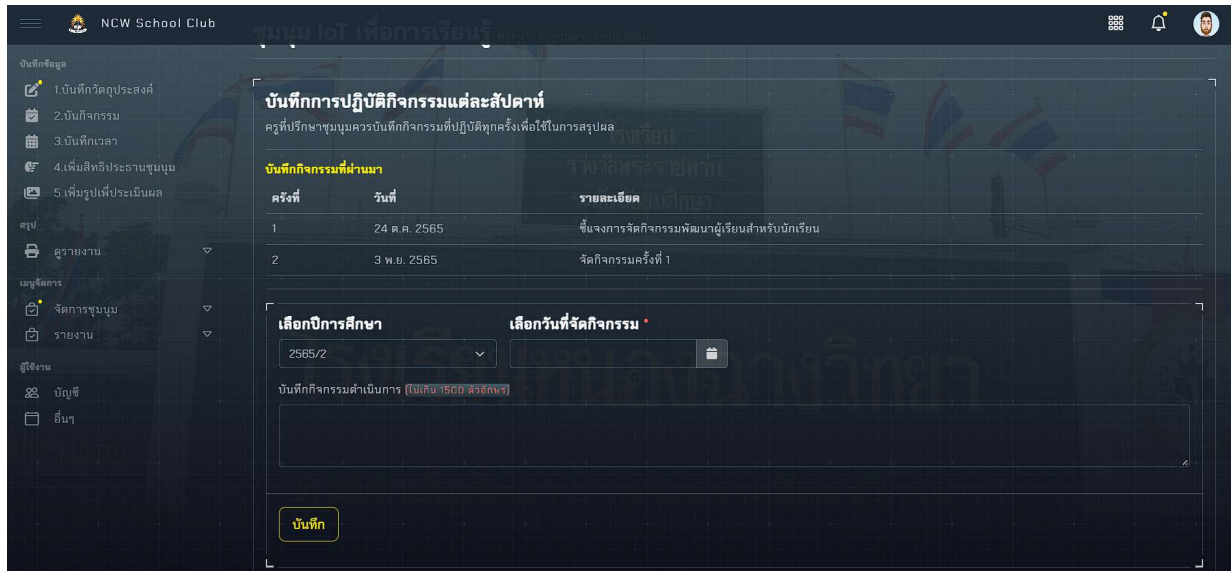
NCW School Club

ชุมนุม IoT เพื่อการเรียนรู้

บันทึกข้อมูล
1.บันทึกวัตถุประสงค์
2.บันกิจกรรม
3.บันทึกเวลา
4.เพิ่มสิทธิประธานชุมนุม
5.เพิ่มรูปเพื่อประเมินผล
สรุป
ดูรายงาน
เมนูจัดการ
จัดการชุมนุม
รายงาน
ผู้ใช้งาน
บัญชี
อื่นๆ

บันทึกการปฏิบัติกิจกรรมแต่ละสัปดาห์
ครูที่ปรึกษาชุมนุมควรบันทึกกิจกรรมที่ปฏิบัติทุกครั้งเพื่อใช้ในการสรุปผล

บันทึกกิจกรรมที่ผ่านมา

| ครั้งที่ | วันที่ | รายละเอียด |
|---|---|---|
| 1 | 24 ต.ค. 2565 | ชี้แจงการจัดกิจกรรมพัฒนาผู้เรียนสำหรับนักเรียน |
| 2 | 3 พ.ย. 2565 | จัดกิจกรรมครั้งที่ 1 |

เลือกปีการศึกษา
2565/2
เลือกวันที่จัดกิจกรรม *
บันทึกกิจกรรมดำเนินการ (ไม่เกิน 1500 ตัวอักษร)

บันทึก